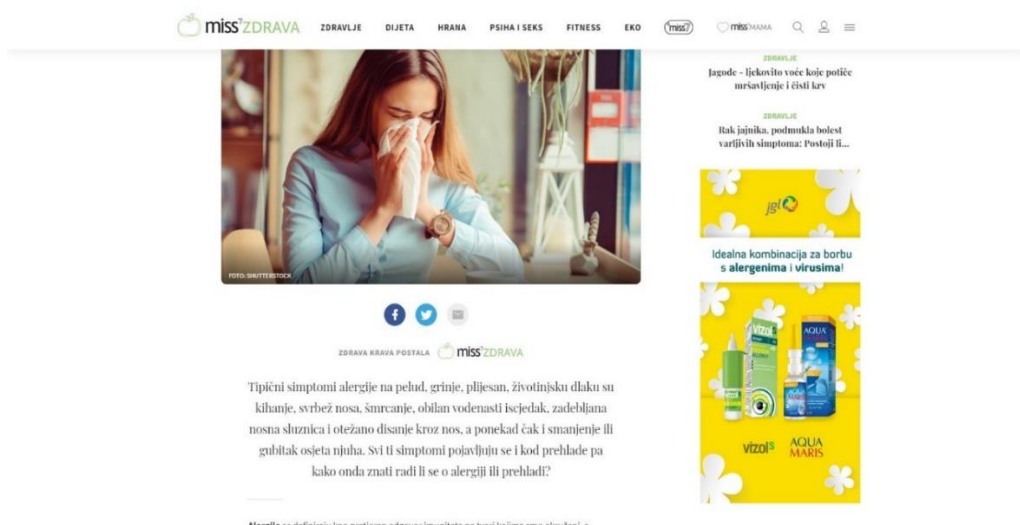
miss7ZDRAVA ZDRAVLJE DIJETA HRANA PSIHA I SEKS FITNESS EKO miss7 miss7MAMA

ZDRAVLJE
Jagode - ljekovito voće koje potiče mršavljenje i čisti krv

ZDRAVLJE
Rak jajnika, podmukla bolest varljivih simptoma: Postoji li...

FOTO: SHUTTERSTOCK

ZDRAVA KRAVA POSTALA miss7ZDRAVA

Tipični simptomi alergije na pelud, grinje, plijesan, životinjsku dlaku su kihanje, svrbež nosa, šmrcanje, obilan vodenasti iscjedak, zadebljana nosna sluznica i otežano disanje kroz nos, a ponekad čak i smanjenje ili gubitak osjeta njuha. Svi ti simptomi pojavljuju se i kod prehlade pa kako onda znati radi li se o alergiji ili prehladi?

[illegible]

jgl

Idealna kombinacija za borbu s alergenima i virusima!

vizol S AQUA MARIS

vizol S AQUA MARIS